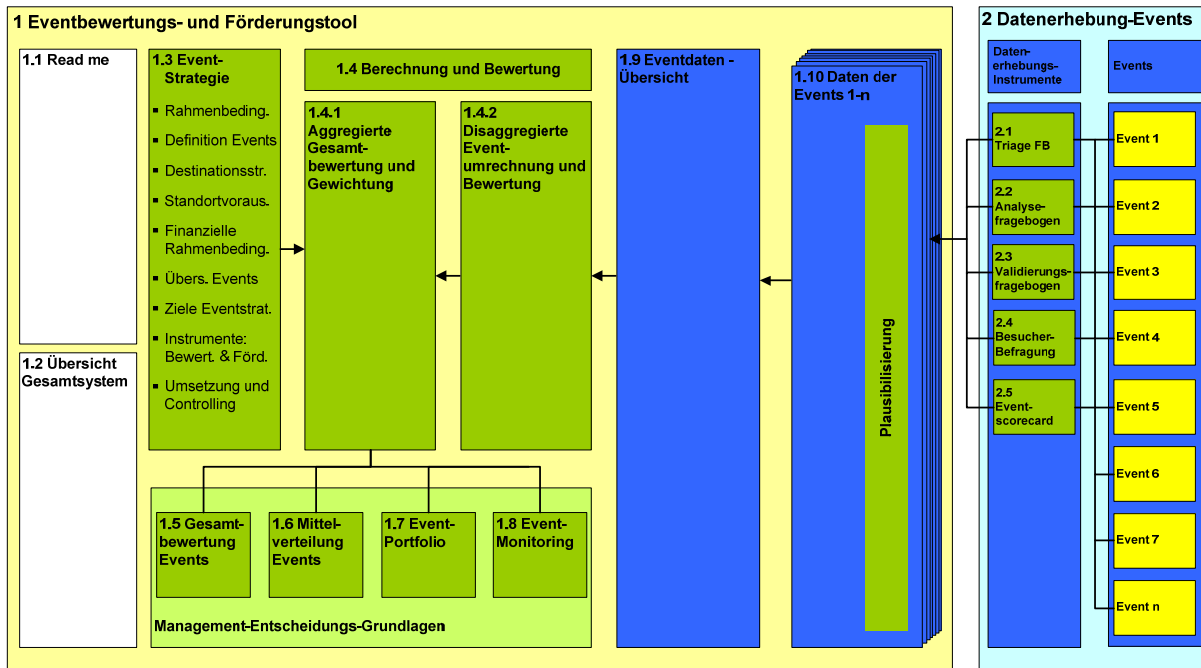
1 Eventbewertungs- und Förderungstool

1.1 Read me

1.2 Übersicht Gesamtsystem

1.3 Event-Strategie

▪ Rahmenbeding.
▪ Definition Events
▪ Destinationsstr.
▪ Standortvoraus.
▪ Finanzielle Rahmenbeding.
▪ Übers. Events
▪ Ziele Eventstrat.
▪ Instrumente: Bewert. & Förd.
▪ Umsetzung und Controlling

1.4 Berechnung und Bewertung

1.4.1 Aggregierte Gesamtbewertung und Gewichtung

1.4.2 Disaggregierte Eventumrechnung und Bewertung

1.9 Eventdaten - Übersicht

1.10 Daten der Events 1-n

Plausibilisierung

1.5 Gesamtbewertung Events

1.6 Mittelverteilung Events

1.7 Event-Portfolio

1.8 Event-Monitoring

Management-Entscheidungs-Grundlagen

2 Datenerhebung-Events

Datenerhebungs-Instrumente

Events

2.1 Triage FB

2.2 Analysefragebogen

2.3 Validierungsfragebogen

2.4 Besucher-Befragung

2.5 Eventscorecard

Event 1
Event 2
Event 3
Event 4
Event 5
Event 6
Event 7
Event n